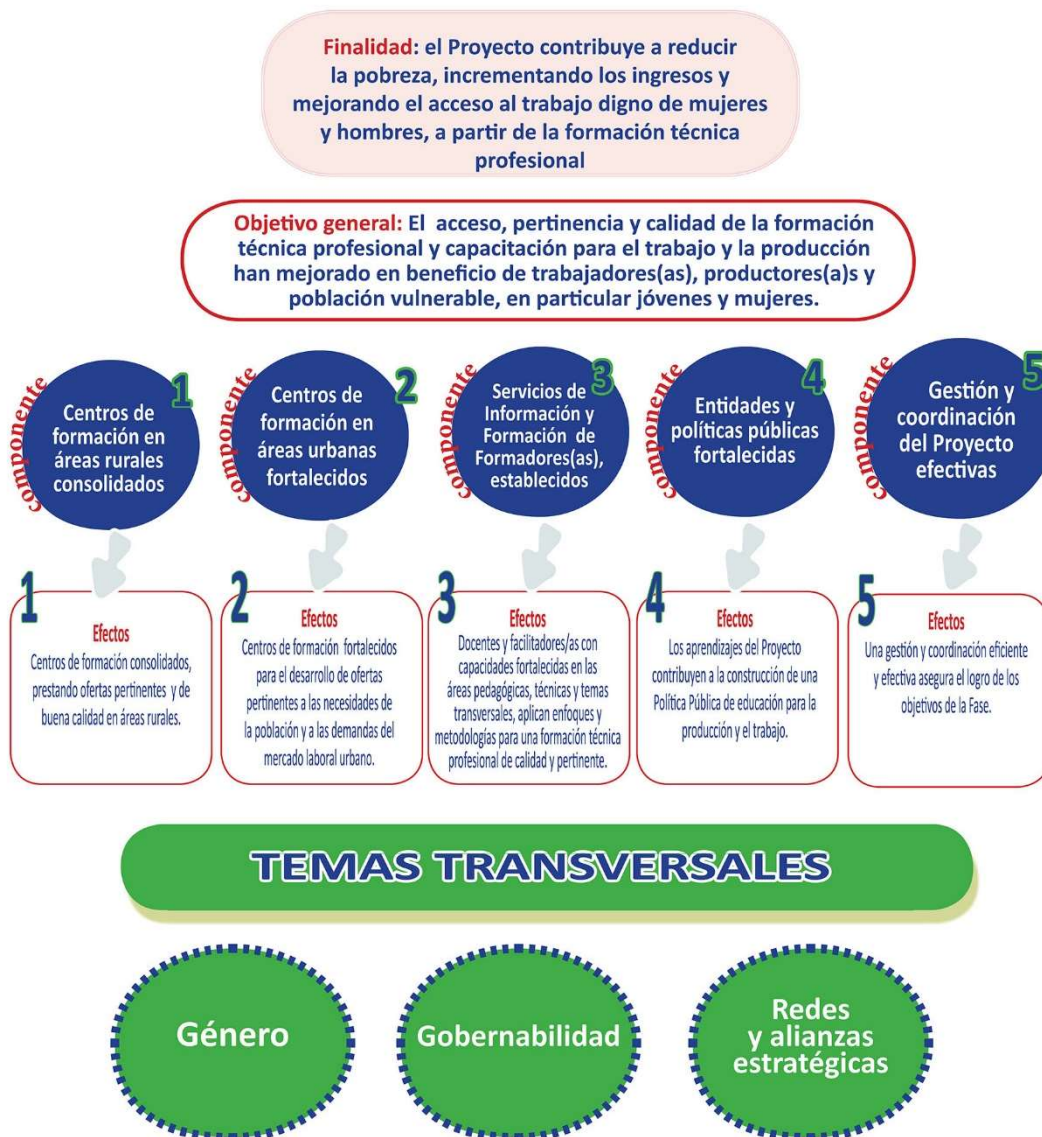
Finalidad: el Proyecto contribuye a reducir la pobreza, incrementando los ingresos y mejorando el acceso al trabajo digno de mujeres y hombres, a partir de la formación técnica profesional

Objetivo general: El acceso, pertinencia y calidad de la formación técnica profesional y capacitación para el trabajo y la producción han mejorado en beneficio de trabajadores(as), productores(a)s y población vulnerable, en particular jóvenes y mujeres.

componente 1
Centros de formación en áreas rurales consolidados

componente 2
Centros de formación en áreas urbanas fortalecidos

componente 3
Servicios de Información y Formación de Formadores(as), establecidos

componente 4
Entidades y políticas públicas fortalecidas

componente 5
Gestión y coordinación del Proyecto efectivas

1
Efectos
Centros de formación consolidados, prestando ofertas pertinentes y de buena calidad en áreas rurales.

2
Efectos
Centros de formación fortalecidos para el desarrollo de ofertas pertinentes a las necesidades de la población y a las demandas del mercado laboral urbano.

3
Efectos
Docentes y facilitadores/as con capacidades fortalecidas en las áreas pedagógicas, técnicas y temas transversales, aplican enfoques y metodologías para una formación técnica profesional de calidad y pertinente.

4
Efectos
Los aprendizajes del Proyecto contribuyen a la construcción de una Política Pública de educación para la producción y el trabajo.

5
Efectos
Una gestión y coordinación eficiente y efectiva asegura el logro de los objetivos de la Fase.

TEMAS TRANSVERSALES

Género

Gobernabilidad

Redes y alianzas estratégicas